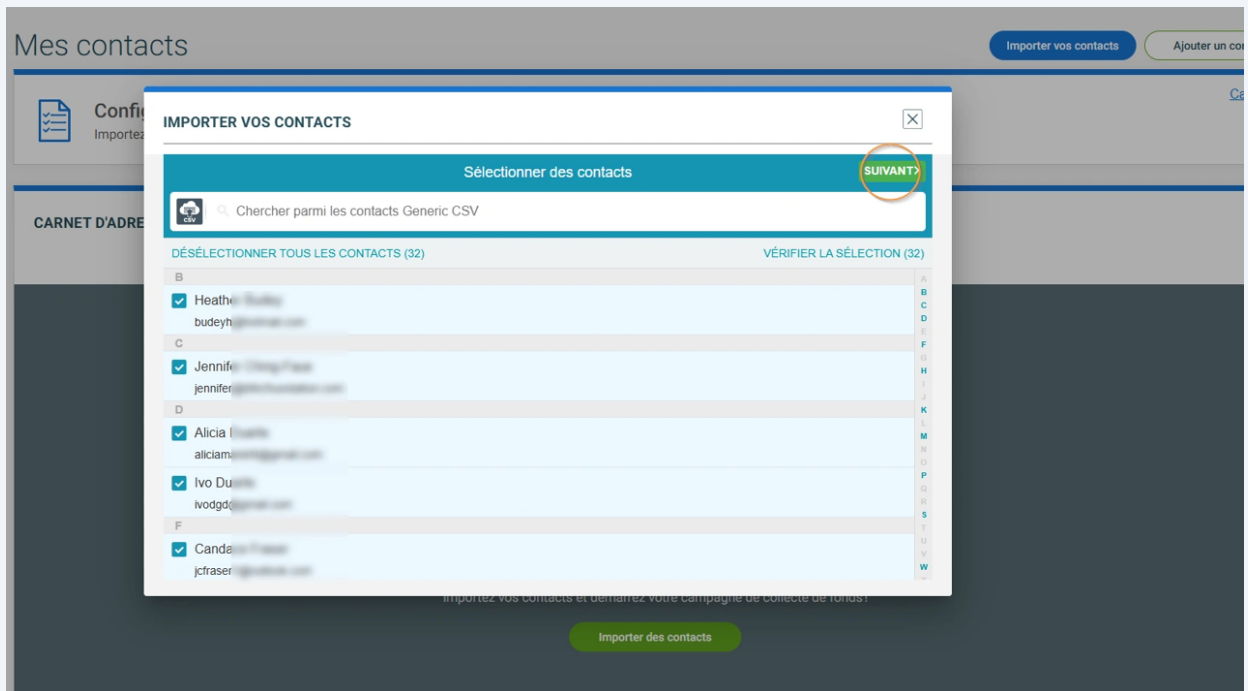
Mes contacts

Importer vos contacts

Ajouter un co

Config

Importez

Ca

CARNET D'ADRE

IMPORTER VOS CONTACTS

Sélectionner des contacts

SUIVANT>

CSV

Chercher parmi les contacts Generic CSV

DÉSÉLECTIONNER TOUS LES CONTACTS (32)

VÉRIFIER LA SÉLECTION (32)

B

Heathe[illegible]

budeyh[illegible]

C

Jennife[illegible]

jennifer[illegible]

D

Alicia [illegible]

aliciam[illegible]

Ivo Du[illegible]

ivodgd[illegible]

F

Canda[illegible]

jcfraser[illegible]

A B C D E F G H I J K L M N O P Q R S T U V W

Importez vos contacts et démarrez votre campagne de collecte de fonds !

Importer des contacts